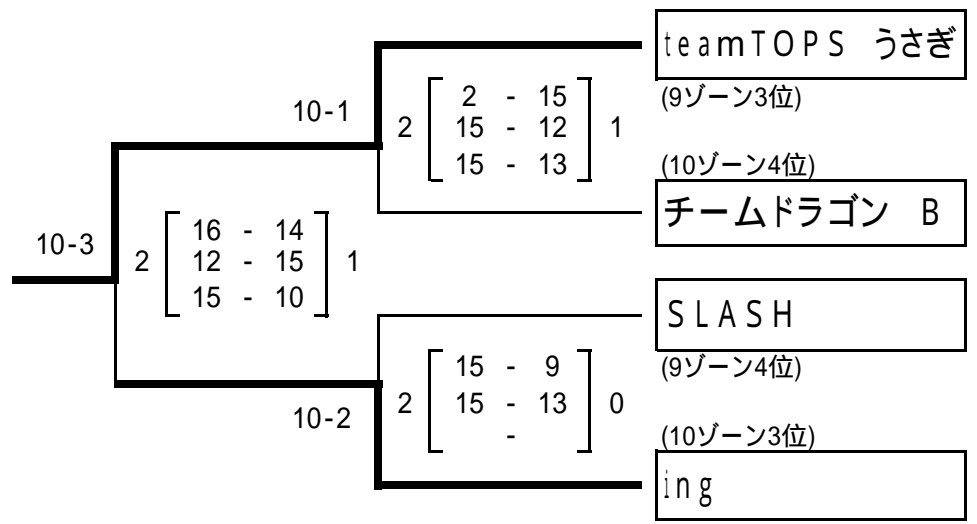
10-3

2 [16 - 14, 12 - 15, 15 - 10] 1

10-1

2 [2 - 15, 15 - 12, 15 - 13] 1

teamTOPS うさぎ
(9ゾーン3位)

(10ゾーン4位)
チームドラゴン B

10-2

2 [15 - 9, 15 - 13, -] 0

SLASH
(9ゾーン4位)

(10ゾーン3位)
ing